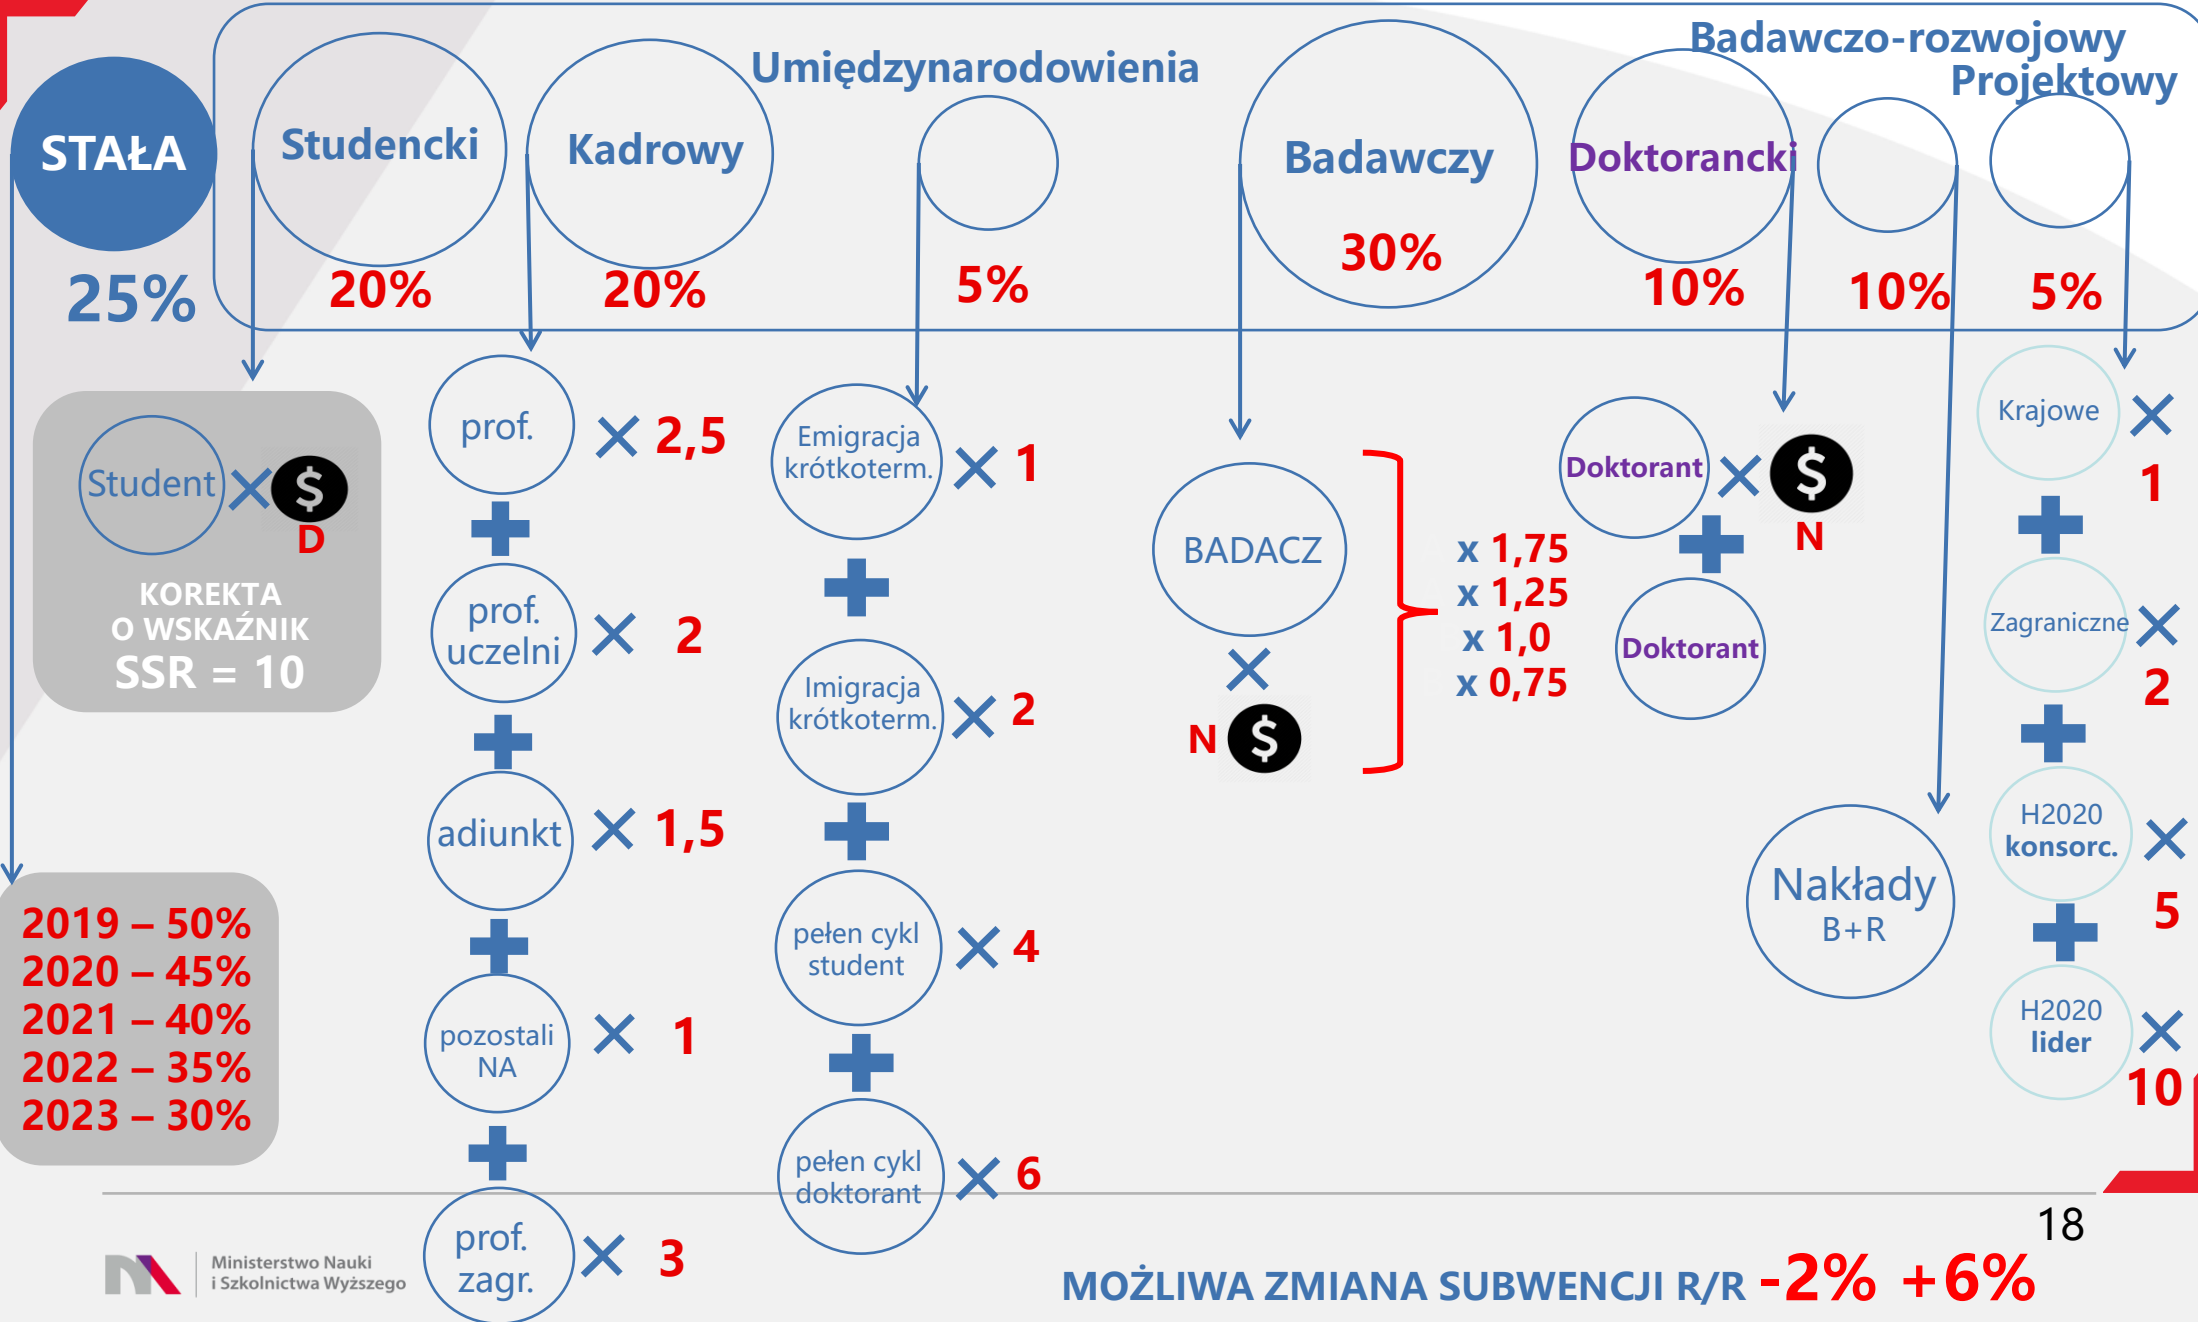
Umiędzynarodowienia

Badawczo-rozwojowy
Projektowy

STAŁA
25%

Studencki
20%

Kadrowy
20%

5%

Badawczy
30%

Doktorancki
10%

10%

5%

Student × $ D

KOREKTA O WSKAŹNIK SSR = 10

2019 – 50%
2020 – 45%
2021 – 40%
2022 – 35%
2023 – 30%

prof. × 2,5

prof. uczelni × 2

adiunkt × 1,5

pozostali NA × 1

prof. zagr. × 3

Emigracja krótkoterm. × 1

Imigracja krótkoterm. × 2

pełen cykl student × 4

pełen cykl doktorant × 6

BADACZ × N $

x 1,75
x 1,25
x 1,0
x 0,75

Doktorant × $ N

Doktorant

Nakłady B+R

Krajowe × 1

Zagraniczne × 2

H2020 konsorc. × 5

H2020 lider × 10

18

Ministerstwo Nauki i Szkolnictwa Wyższego

MOŻLIWA ZMIANA SUBWENCJI R/R -2% +6%